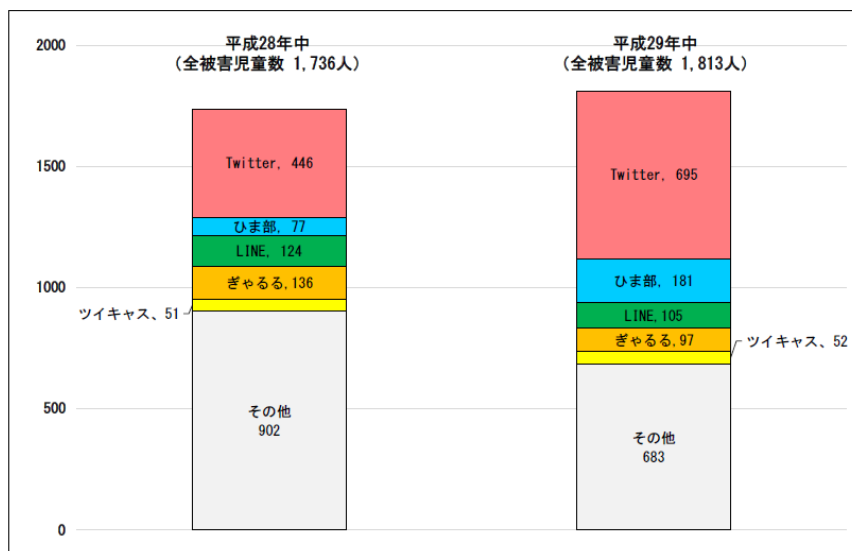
2000
1500
1000
500
0

平成28年中
（全被害児童数 1,736人）

Twitter, 446
ひま部, 77
LINE, 124
ぎゃるる, 136
ツイキャス、51
その他
902

平成29年中
（全被害児童数 1,813人）

Twitter, 695
ひま部, 181
LINE, 105
ぎゃるる, 97
ツイキャス、52
その他
683